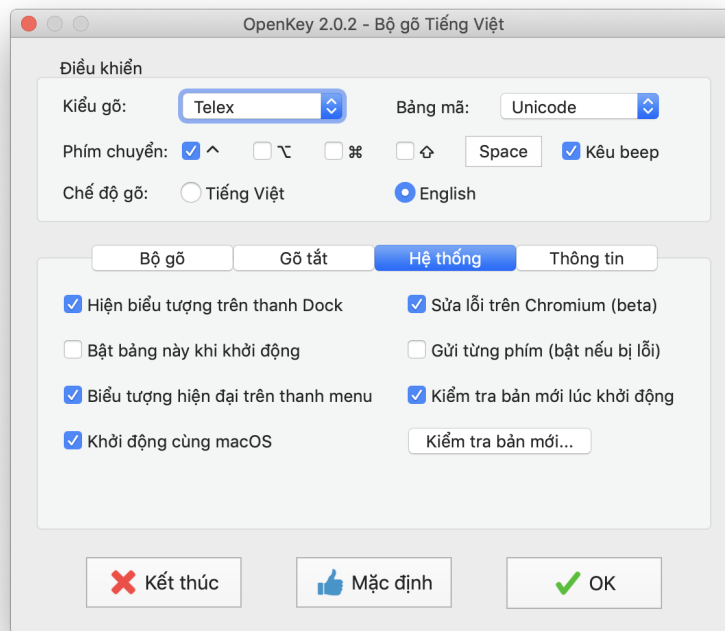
OpenKey 2.0.2 - Bộ gõ Tiếng Việt

Điều khiển

Kiểu gõ: Telex

Bảng mã: Unicode

Phím chuyển: ^ ⌥ ⌘ ⇧ Space Kêu beep

Chế độ gõ: Tiếng Việt English

Bộ gõ | Gõ tắt | Hệ thống | Thông tin

Hiện biểu tượng trên thanh Dock

Sửa lỗi trên Chromium (beta)

Bật bảng này khi khởi động

Gửi từng phím (bật nếu bị lỗi)

Biểu tượng hiện đại trên thanh menu

Kiểm tra bản mới lúc khởi động

Khởi động cùng macOS

Kiểm tra bản mới...

Kết thúc

Mặc định

OK